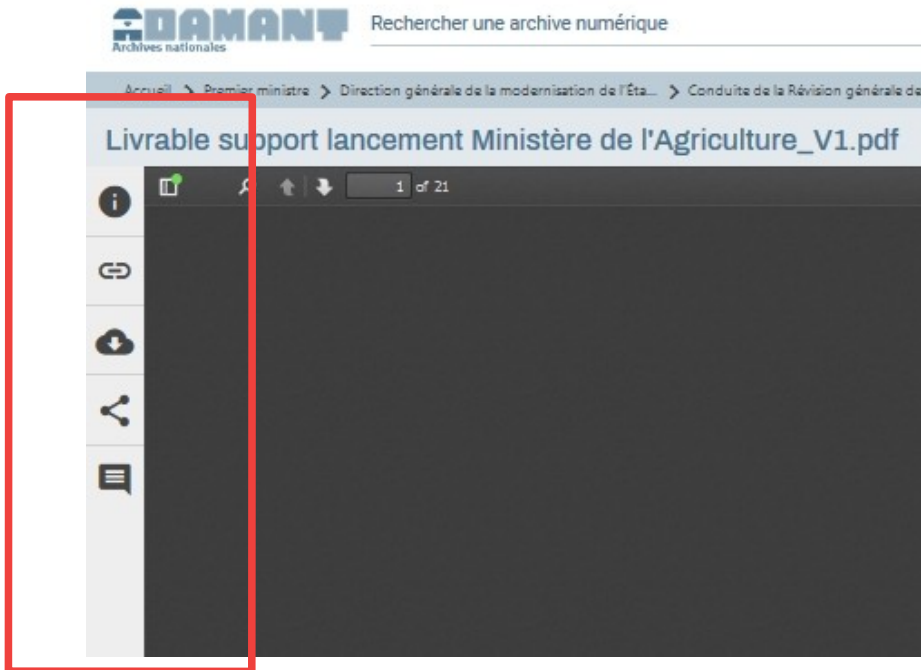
ADAMANT
Archives nationales

Rechercher une archive numérique

Accueil > Premier ministre > Direction générale de la modernisation de l'Éta... > Conduite de la Révision générale de

Livrable support lancement Ministère de l'Agriculture_V1.pdf

1 of 21